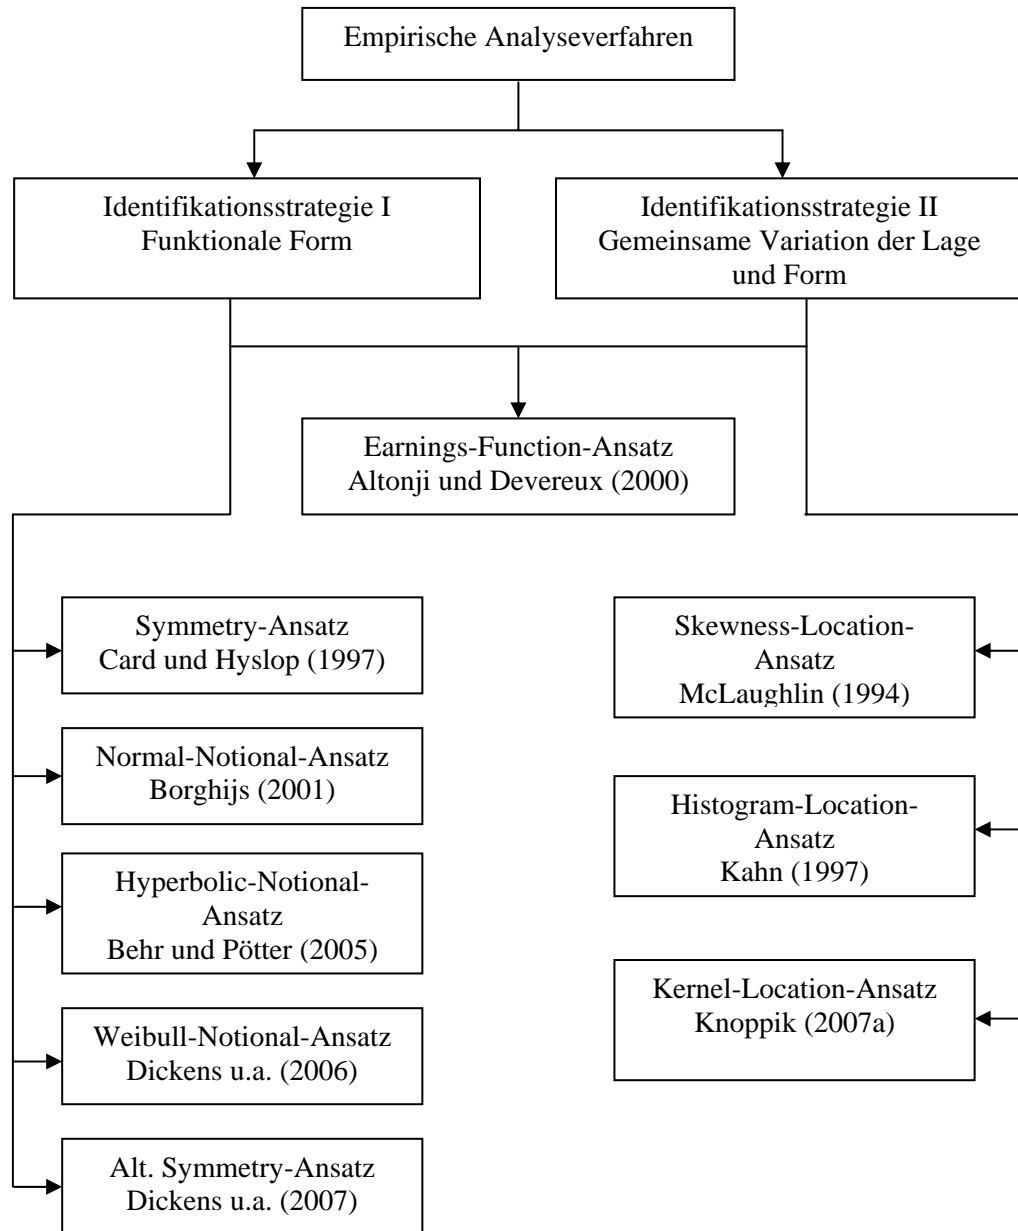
Empirische Analyseverfahren

Identifikationsstrategie I
Funktionale Form

Identifikationsstrategie II
Gemeinsame Variation der Lage und Form

Earnings-Function-Ansatz
Altonji und Devereux (2000)

Symmetry-Ansatz
Card und Hyslop (1997)

Normal-Notional-Ansatz
Borghijs (2001)

Hyperbolic-Notional-Ansatz
Behr und Pötter (2005)

Weibull-Notional-Ansatz
Dickens u.a. (2006)

Alt. Symmetry-Ansatz
Dickens u.a. (2007)

Skewness-Location-Ansatz
McLaughlin (1994)

Histogram-Location-Ansatz
Kahn (1997)

Kernel-Location-Ansatz
Knoppik (2007a)